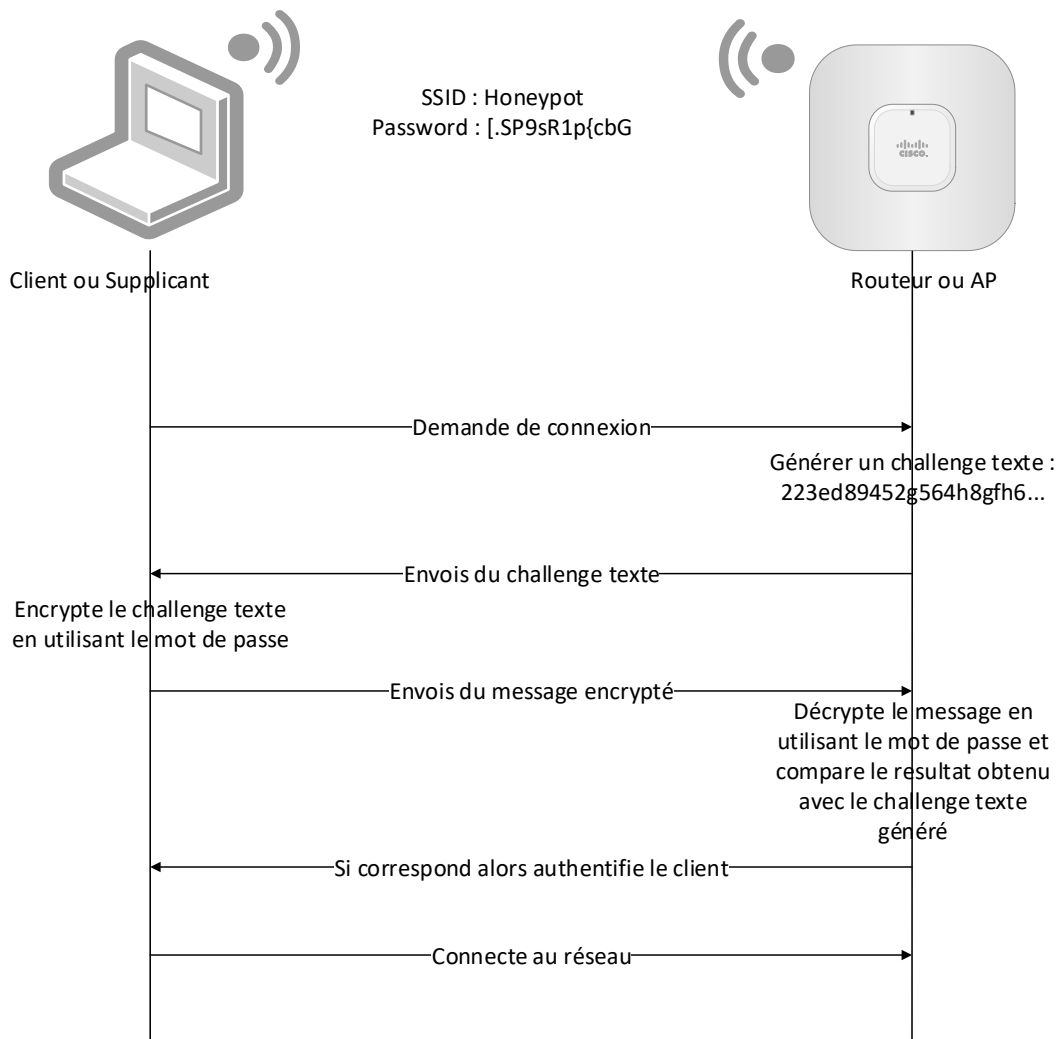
SSID : Honeypot
Password : [.SP9sR1p{cbG

cisco

Client ou Supplicant

Routeur ou AP

Demande de connexion

Générer un challenge texte : 223ed89452g564h8gfh6...

Envois du challenge texte

Encrypte le challenge texte en utilisant le mot de passe

Envois du message encrypté

Décrypte le message en utilisant le mot de passe et compare le resultat obtenu avec le challenge texte généré

Si correspond alors authentifie le client

Connecte au réseau